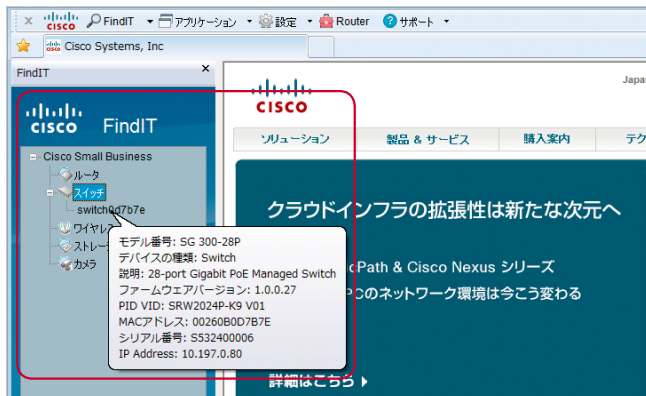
× cisco FindIT ▾ アプリケーション ▾ 設定 ▾ Router サポート ▾

Cisco Systems, Inc

FindIT ×

cisco FindIT

Cisco Small Business
ルータ
スイッチ
switch0d7b7e
ワイヤレ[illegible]
ストレー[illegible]
カメラ

モデル番号: SG 300-28P
デバイスの種類: Switch
説明: 28-port Gigabit PoE Managed Switch
ファームウェアバージョン: 1.0.0.27
PID VID: SRW2024P-K9 V01
MACアドレス: 00260B0D7B7E
シリアル番号: S532400006
IP Address: 10.197.0.80

Japa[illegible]

cisco

ソリューション
製品 & サービス
購入案内
テク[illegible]

クラウドインフラの拡張性は新たな次元へ

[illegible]cPath & Cisco Nexus シリーズ
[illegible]Cのネットワーク環境は今こう変わる

詳細はこちら ▸